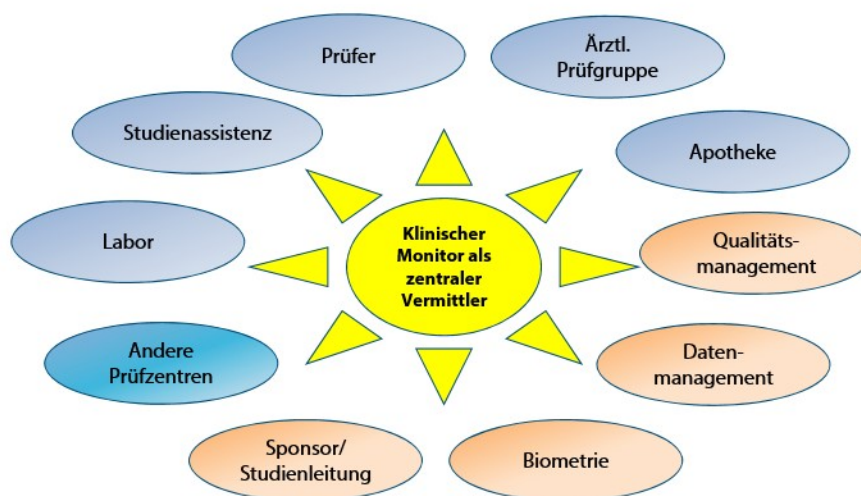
Prüfer

Ärztl. Prüfgruppe

Studienassistenz

Apotheke

Labor

Klinischer Monitor als zentraler Vermittler

Qualitäts-management

Andere Prüfzentren

Daten-management

Sponsor/ Studienleitung

Biometrie